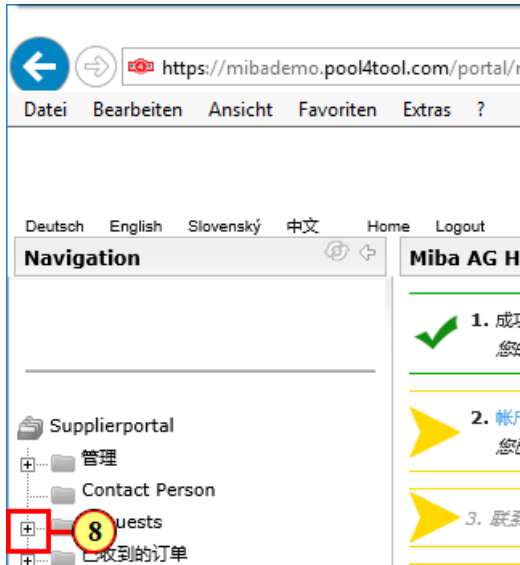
https://mibademo.pool4tool.com/portal/r

Datei Bearbeiten Ansicht Favoriten Extras ?

Deutsch English Slovenský 中文 Home Logout

Navigation

Miba AG H

1. 成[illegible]
您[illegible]

2. 帐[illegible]
您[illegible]

3. 联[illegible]

Supplierportal

管理

Contact Person

8

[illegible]uests

已收到的订单